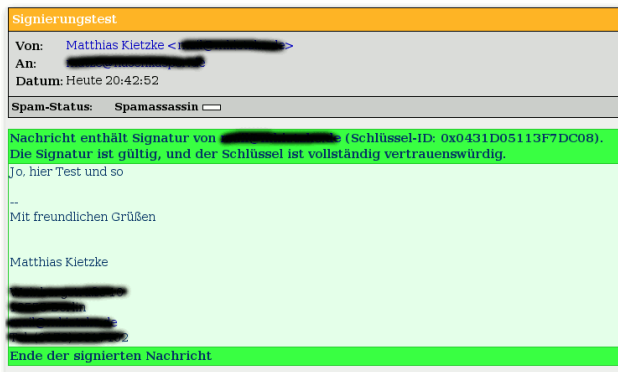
Signierungstest

Von: Matthias Kietzke <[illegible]>
An: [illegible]
Datum: Heute 20:42:52

Spam-Status: Spamassassin

Nachricht enthält Signatur von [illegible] (Schlüssel-ID: 0x0431D05113F7DC08).
Die Signatur ist gültig, und der Schlüssel ist vollständig vertrauenswürdig.

Jo, hier Test und so

--
Mit freundlichen Grüßen

Matthias Kietzke

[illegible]
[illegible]
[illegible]
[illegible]

Ende der signierten Nachricht